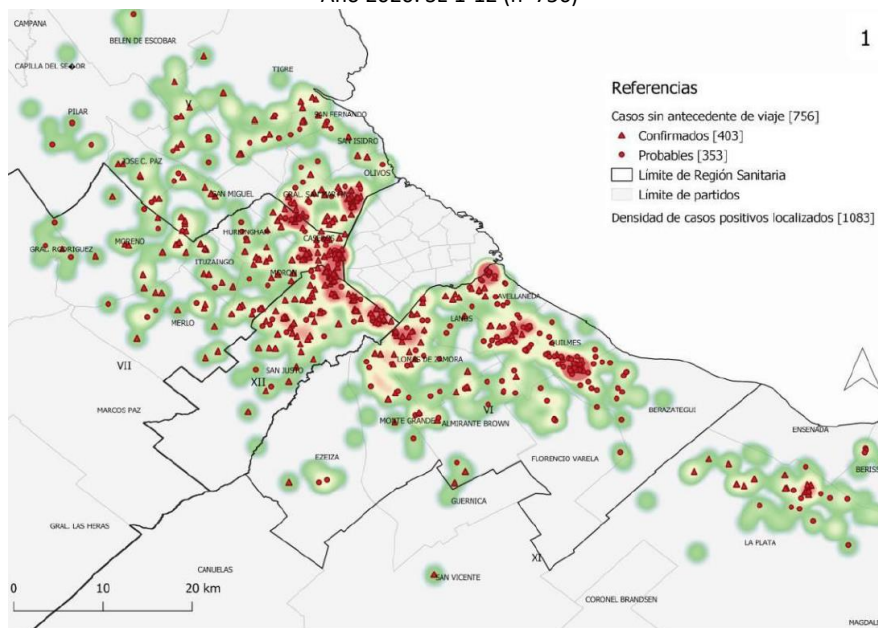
Año 2020. SE 1-12 (n=756)

1

CAMPANA
BELEN DE ESCOBAR
CAPILLA DEL SEÑOR
TIGRE
PILAR
V
SAN FERNANDO
SAN ISIDRO
JOSE C. PAZ
OLIVOS
SAN MIGUEL
GRAL. SAN MARTIN
HURLINGHAM
CASEROS
GRAL. RODRIGUEZ
MORENO
ITUZAINGO
MORON
AVELLANEDA
LANUS
MERLO
QUILMES
LOMAS DE ZAMORA
VII
SAN JUSTO
XII
VI
BERAZATEGUI
MARCOS PAZ
MONTE GRANDE
ALMIRANTE BROWN
ENSENADA
EZEIZA
FLORENCIO VARELA
BERISSO
GUERNICA
GRAL. LAS HERAS
LA PLATA
XI
CANUELAS
SAN VICENTE
CORONEL BRANDSEN
MAGDALENA

0 10 20 km

Referencias
Casos sin antecedente de viaje [756]
Confirmados [403]
Probables [353]
Límite de Región Sanitaria
Límite de partidos
Densidad de casos positivos localizados [1083]